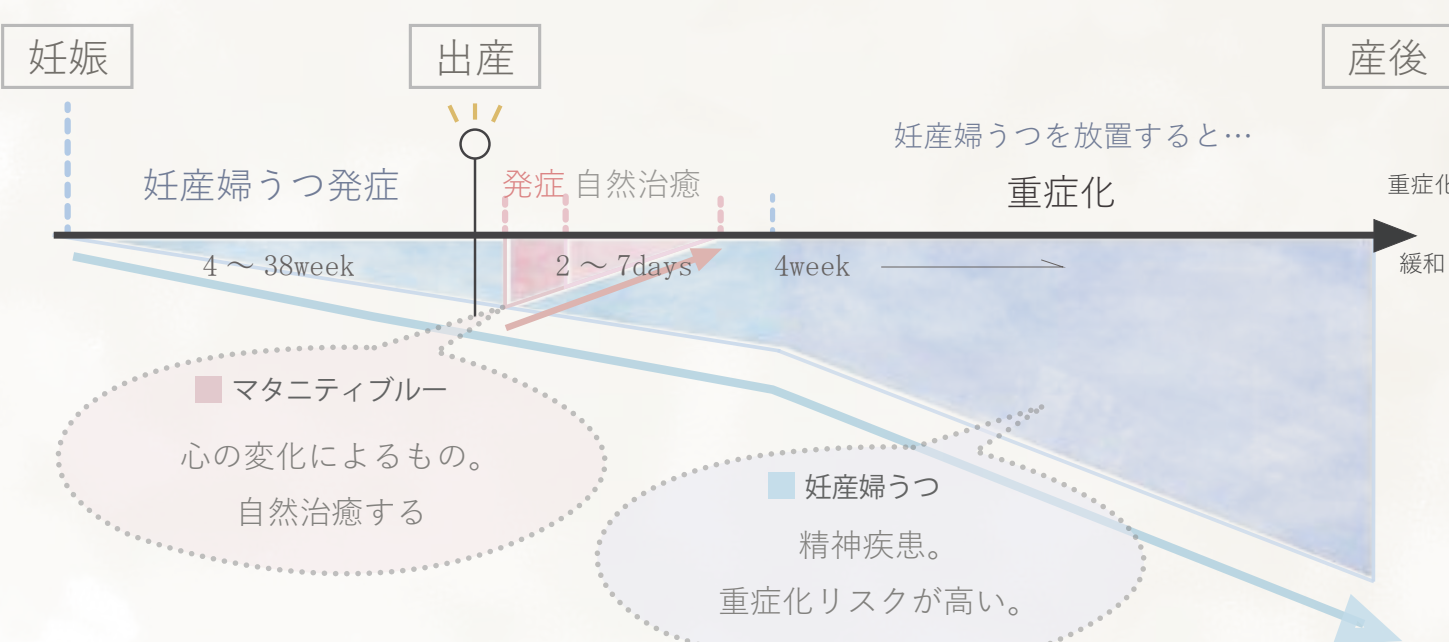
妊娠

出産

産後

妊産婦うつを放置すると…

妊産婦うつ発症

発症 自然治癒

重症化

重症化

4 〜 38week

2 〜 7days

4week

緩和

マタニティブルー

心の変化によるもの。
自然治癒する

妊産婦うつ

精神疾患。
重症化リスクが高い。